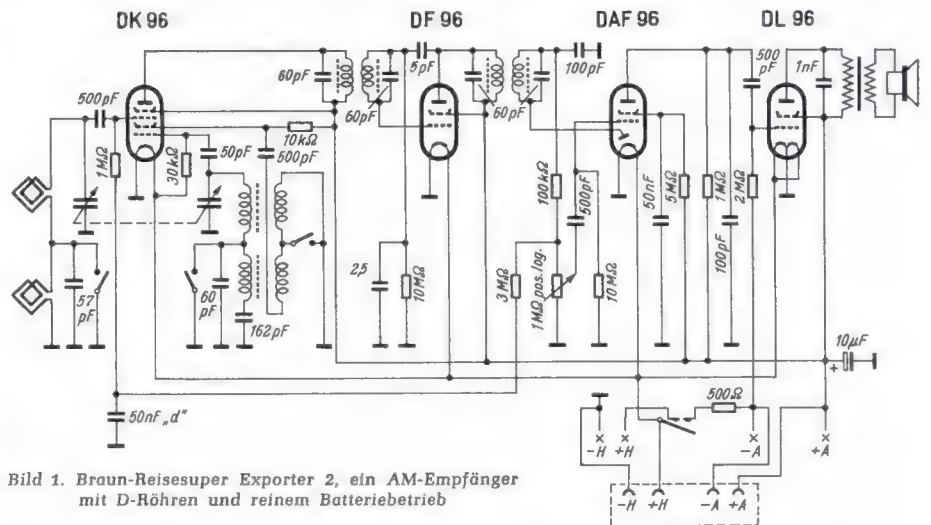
DK 96

DF 96

DAF 96

DL 96

500pF

1MΩ

30kΩ

50pF

500pF

10kΩ

60pF

60pF

5pF

60pF

100pF

500 pF

1nF

57 pF

60 pF

162pF

2,5

10MΩ

100kΩ

500pF

3MΩ

1MΩ pos. log.

10MΩ

50nF

5MΩ

1MΩ

2MΩ

100pF

10µF

+

50nF „d"

500Ω

−H

+H

−A

+A

−H

+H

−A

+A

Bild 1. Braun-Reisesuper Exporter 2, ein AM-Empfänger mit D-Röhren und reinem Batteriebetrieb